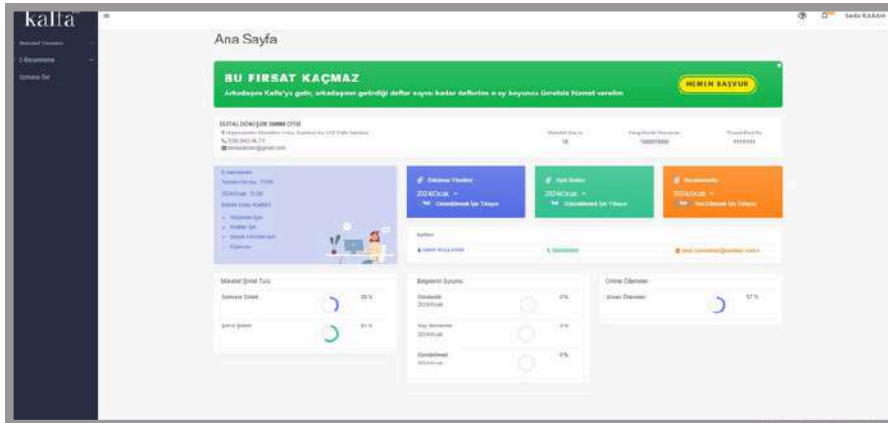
kalfa

Mükellef Yönetimi
E-Beyanname
Gönder Bir

Seda KAKAN

Ana Sayfa

BU FIRSAT KAÇMAZ

Arkadaşını Kalfa'ya getir, arkadaşının getirdiği defter sayısı kadar defterine o ay boyunca Ücretsiz Hizmet verelim

HEMEN BAŞVUR

DİJİTAL DÖNÜŞÜM SMMM OFİSİ

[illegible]

Beyanname Yönetimi
2024/Ocak
Gönderilmek İçin Tıklayın

Aylık Bildirimler
2024/Ocak
Gönderilmek İçin Tıklayın

Beyannameler
2024/Ocak
Gönderilmek İçin Tıklayın

Mükellef Şirket Türü
Şahıslar Şirketi
Şirket Şirketi

Beyanname Durumu
Gönderildi
2024/Ocak
Geç Gönderildi
2024/Ocak
Gönderilmedi
2024/Ocak

Online Ödemeler
Ücret Ödemeleri
57 %